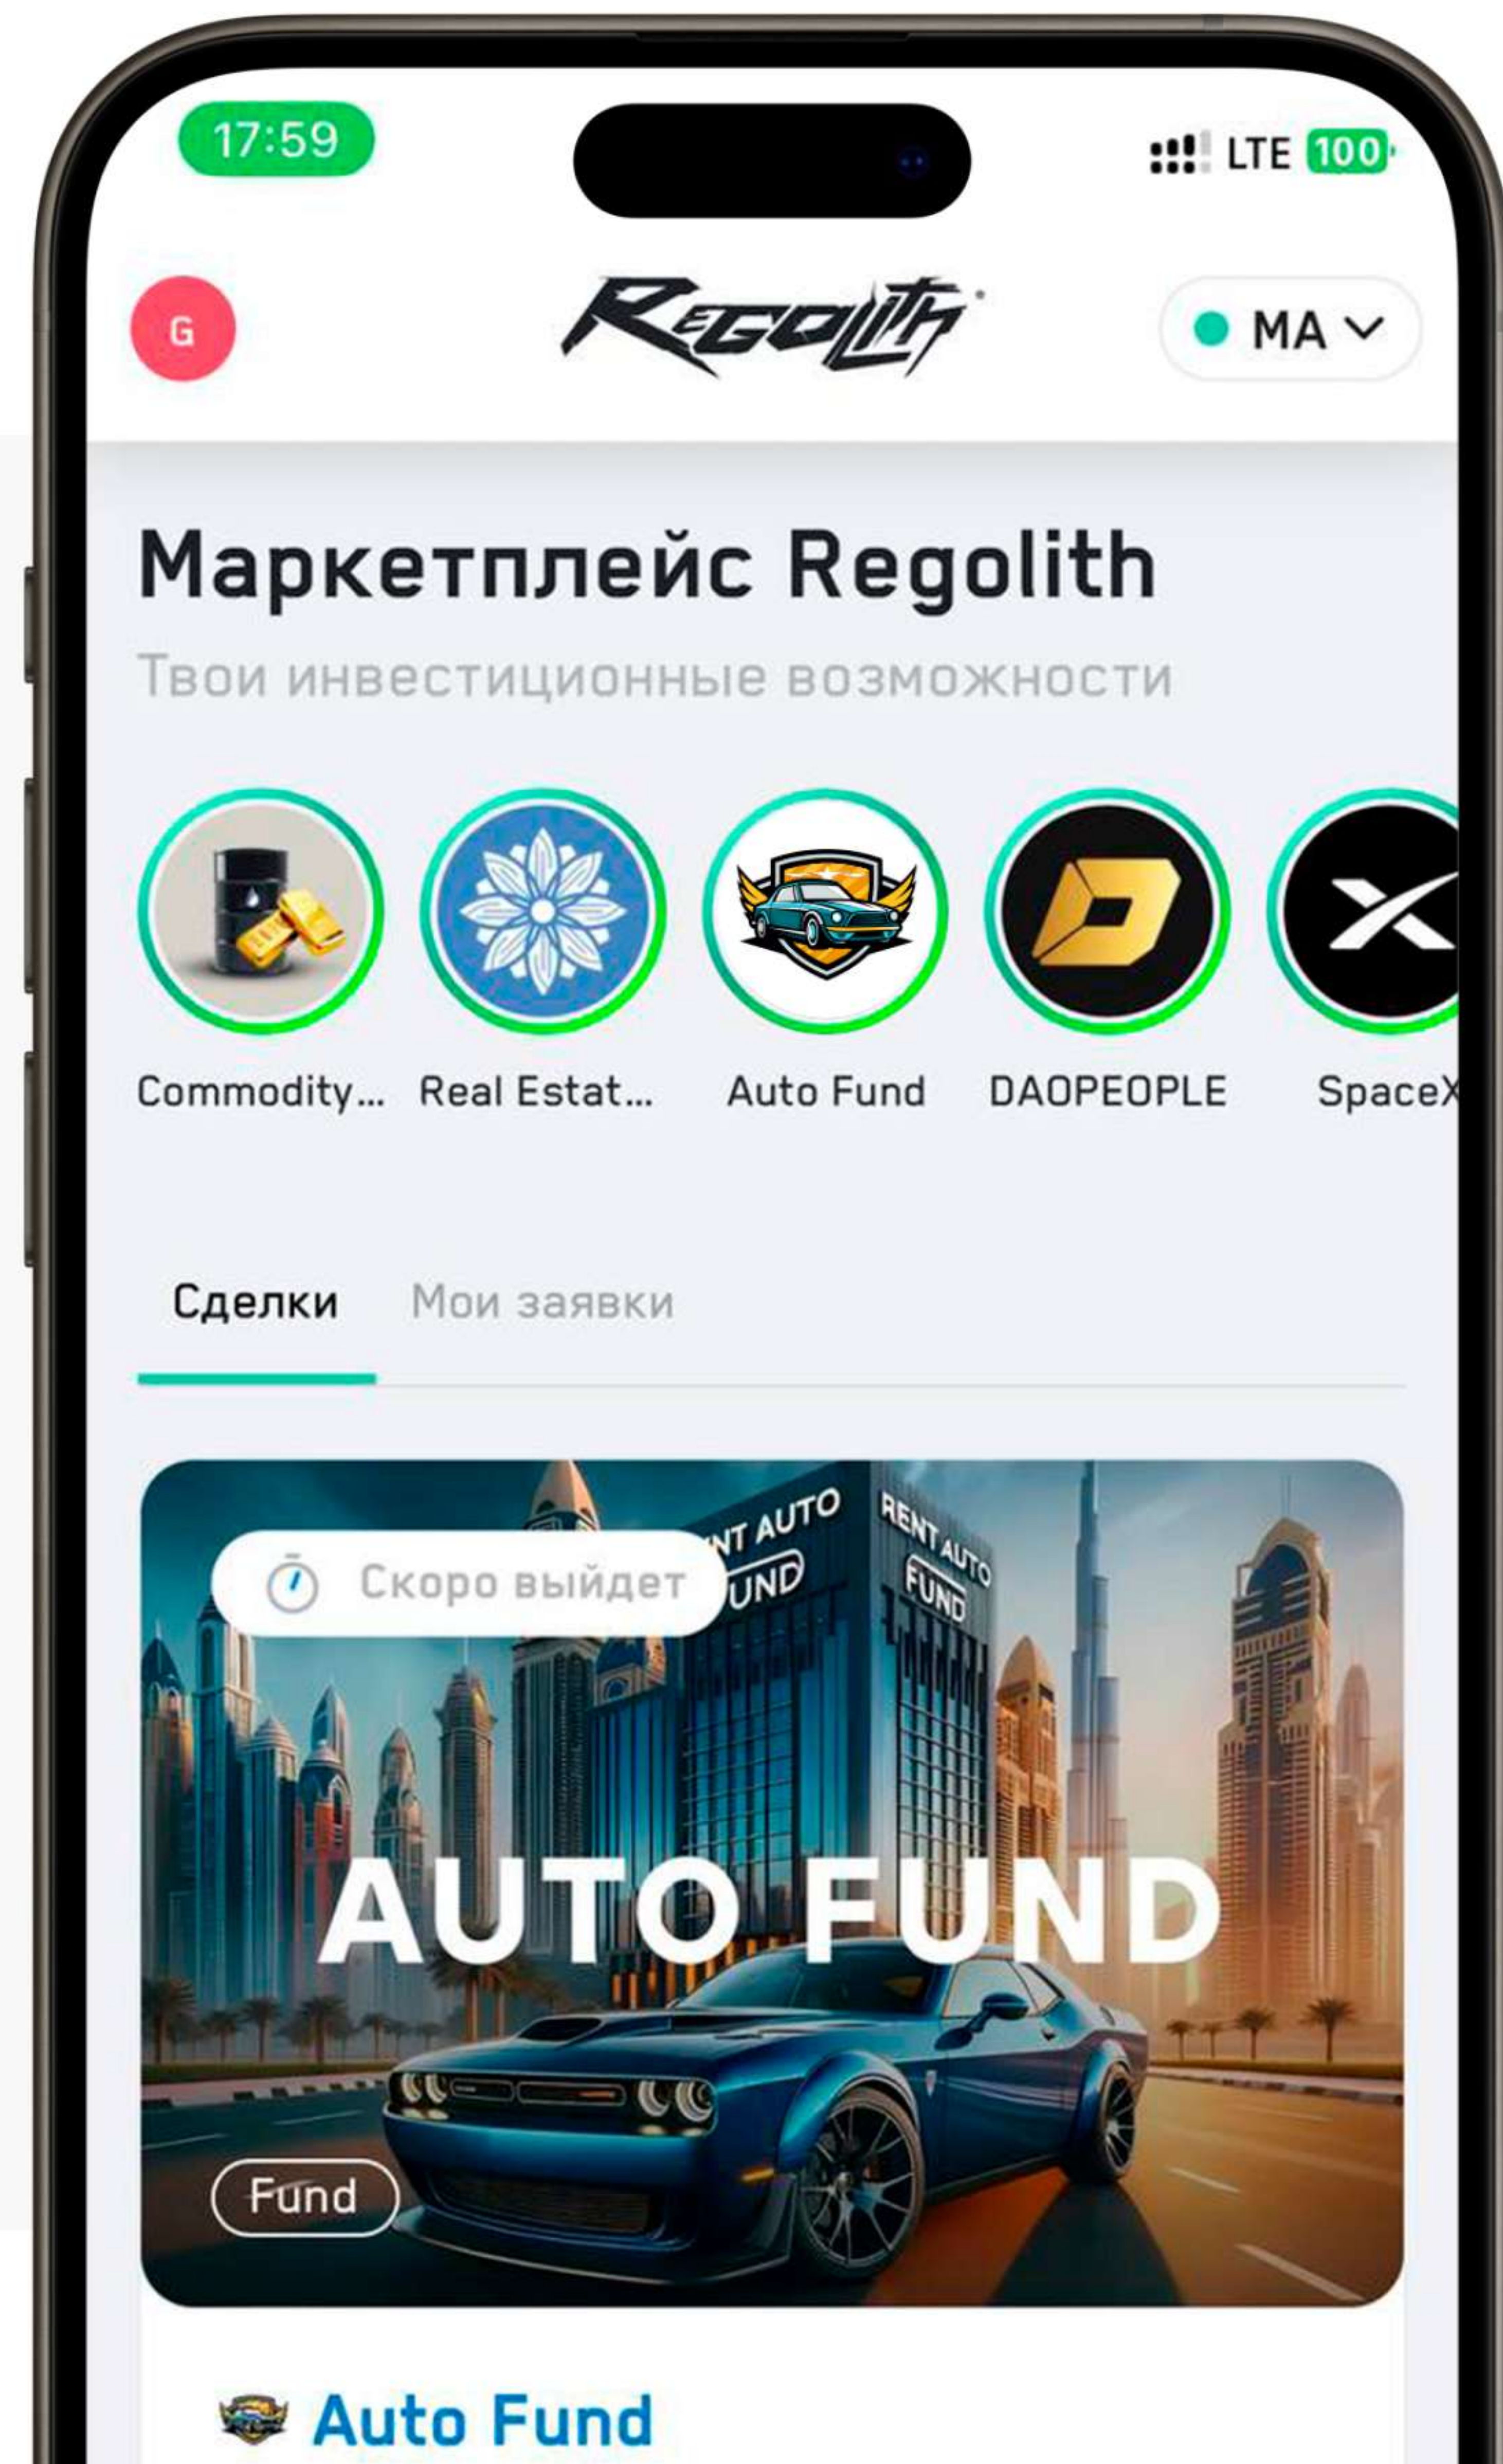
17:59

LTE 100

G

Regolith

MA

Маркетплейс Regolith

Твои инвестиционные возможности

Commodity... Real Estat... Auto Fund DAOPEOPLE SpaceX

Сделки Мои заявки

Скоро выйдет

NT AUTO UND

RENT AUTO FUND

AUTO FUND

Fund

Auto Fund